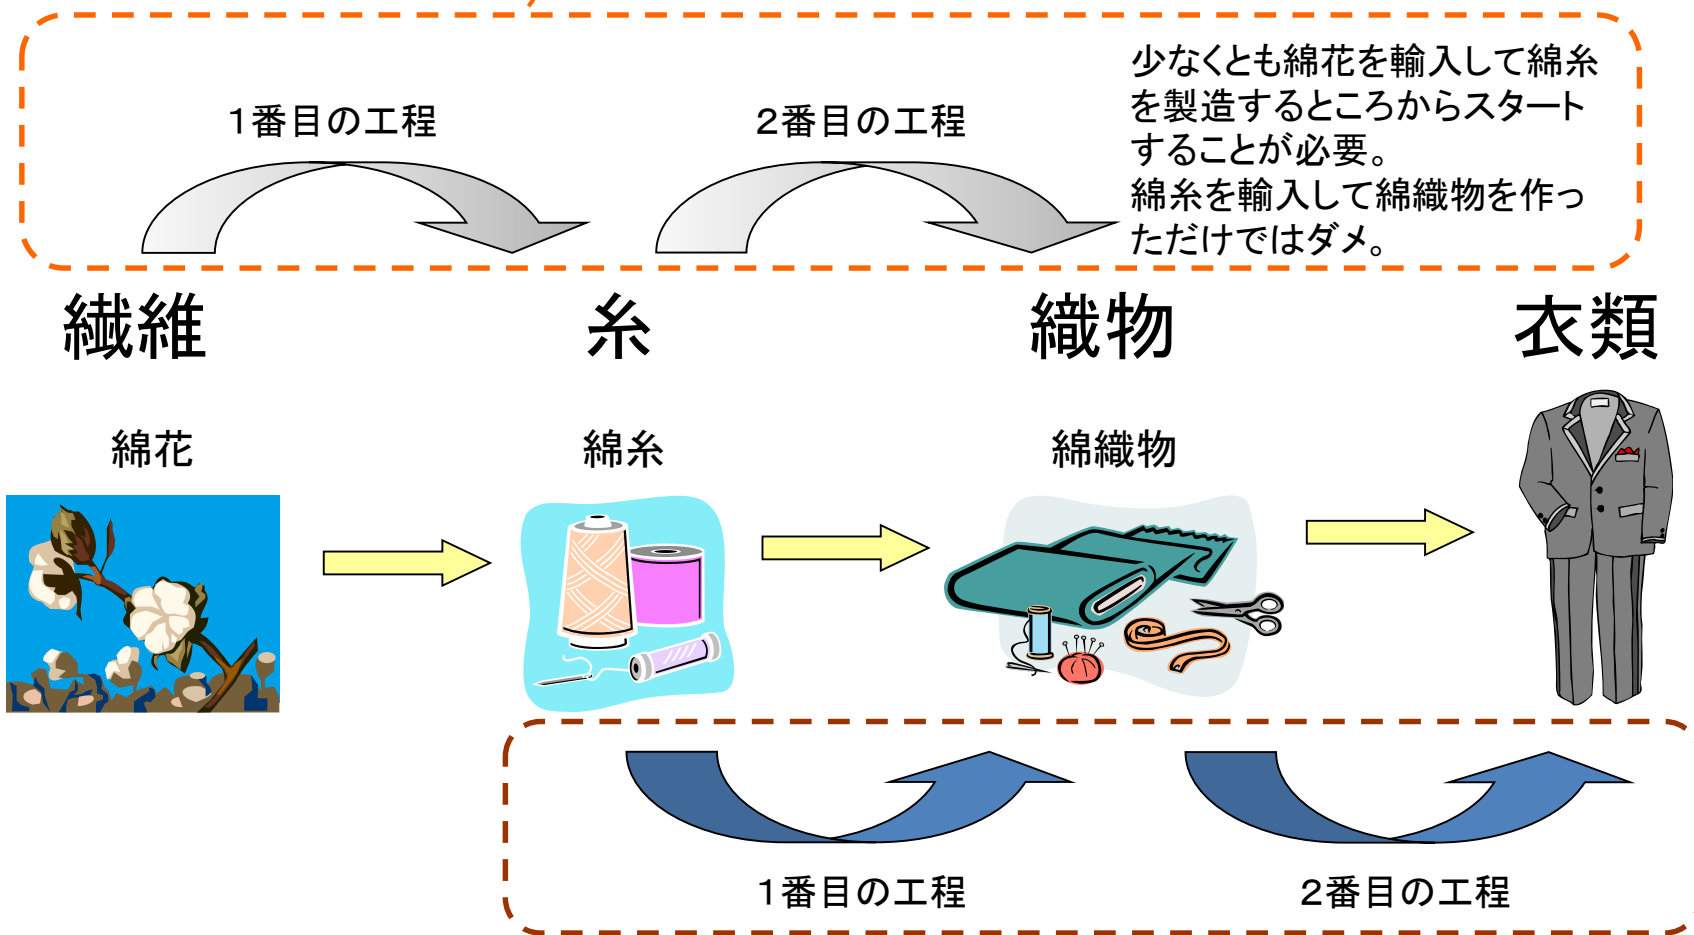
1番目の工程

2番目の工程

少なくとも綿花を輸入して綿糸を製造するところからスタートすることが必要。
綿糸を輸入して綿織物を作っただけではダメ。

繊維

糸

織物

衣類

綿花

綿糸

綿織物

1番目の工程

2番目の工程